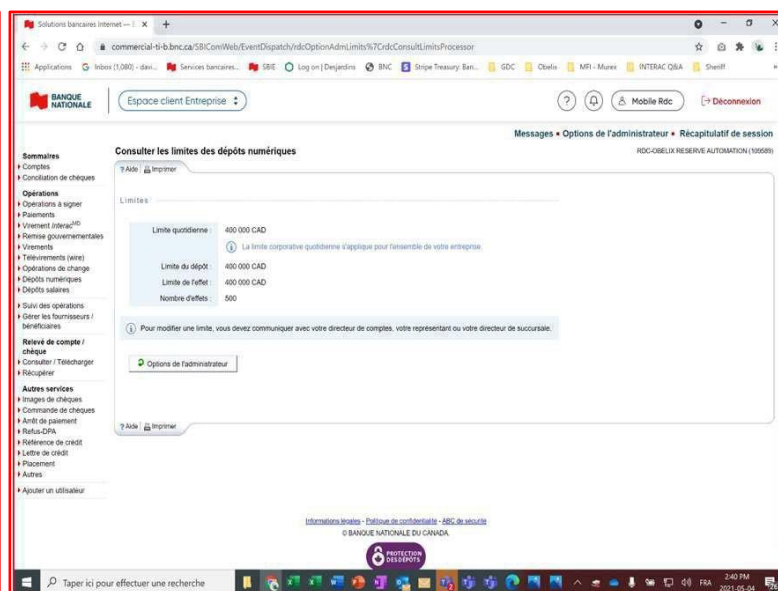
Solutions bancaires Internet — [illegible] ×
commercial-ti-b.bnc.ca/SBIComWeb/EventDispatch/rdcOptionAdmLimits%7CrdcConsultLimitsProcessor
Applications Inbox (1,080) - davi... Services bancaires... SBIE Log on | Desjardins BNC Stripe Treasury: Ban... GDC Obelix MFI - Murex INTERAC Q&A Sheriff

BANQUE NATIONALE
Espace client Entreprise
Mobile Rdc
Déconnexion

Messages • Options de l'administrateur • Récapitulatif de session
RDC-OBELIX RESERVE AUTOMATION (109589)

Sommaires
Comptes
Conciliation de chèques
Opérations
Opérations à signer
Paiements
Virement Interac$^{MD}$
Remise gouvernementales
Virements
Télévirements (wire)
Opérations de change
Dépôts numériques
Dépôts salaires
Suivi des opérations
Gérer les fournisseurs / bénéficiaires
Relevé de compte / chèque
Consulter / Télécharger
Récupérer
Autres services
Images de chèques
Commande de chèques
Arrêt de paiement
Refus-DPA
Référence de crédit
Lettre de crédit
Placement
Autres
Ajouter un utilisateur

Consulter les limites des dépôts numériques
? Aide | Imprimer

Limites

Limite quotidienne : 400 000 CAD
La limite corporative quotidienne s'applique pour l'ensemble de votre entreprise.
Limite du dépôt : 400 000 CAD
Limite de l'effet : 400 000 CAD
Nombre d'effets : 500

Pour modifier une limite, vous devez communiquer avec votre directeur de comptes, votre representant ou votre directeur de succursale.

Options de l'administrateur

? Aide | Imprimer

Informations légales - Politique de confidentialité - ABC de sécurité
© BANQUE NATIONALE DU CANADA
PROTECTION DES DÉPÔTS

Taper ici pour effectuer une recherche
FRA 2:40 PM 2021-05-04